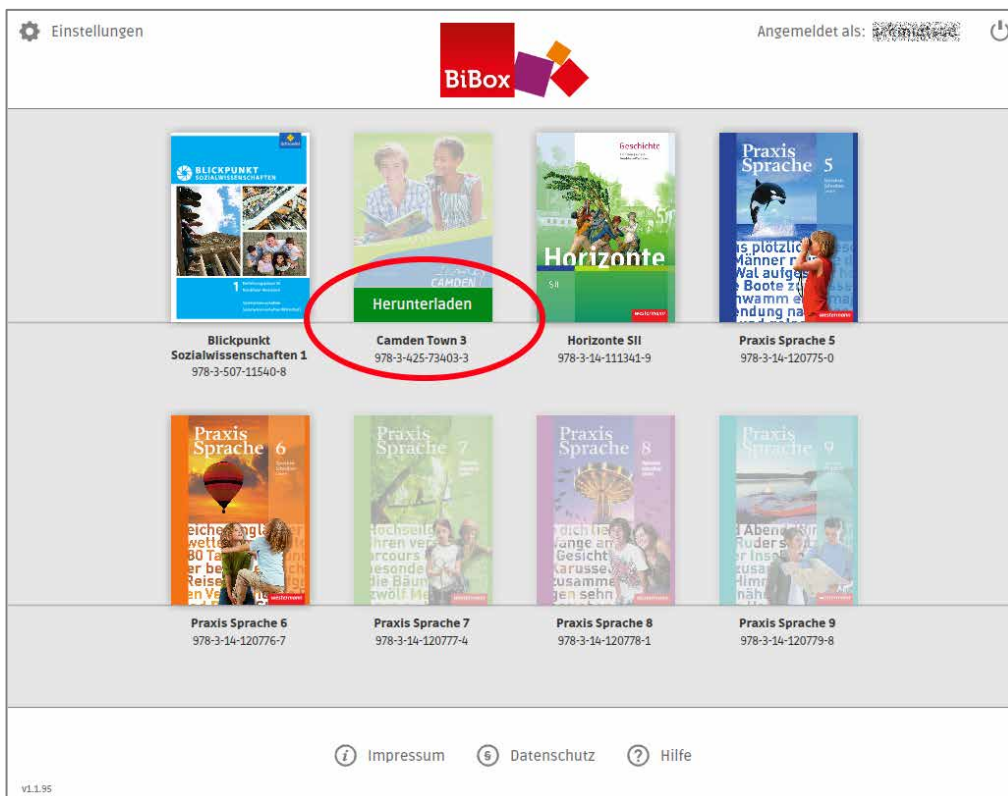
Einstellungen

BiBox

Angemeldet als: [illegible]

BLICKPUNKT SOZIALWISSENSCHAFTEN

1

CAMDEN

Herunterladen

Geschichte

Horizonte

SII

Praxis Sprache 5

Blickpunkt Sozialwissenschaften 1
978-3-507-11540-8

Camden Town 3
978-3-425-73403-3

Horizonte SII
978-3-14-111341-9

Praxis Sprache 5
978-3-14-120775-0

Praxis Sprache 6

Praxis Sprache 7

Praxis Sprache 8

Praxis Sprache 9

Praxis Sprache 6
978-3-14-120776-7

Praxis Sprache 7
978-3-14-120777-4

Praxis Sprache 8
978-3-14-120778-1

Praxis Sprache 9
978-3-14-120779-8

Impressum Datenschutz Hilfe

v1.1.95